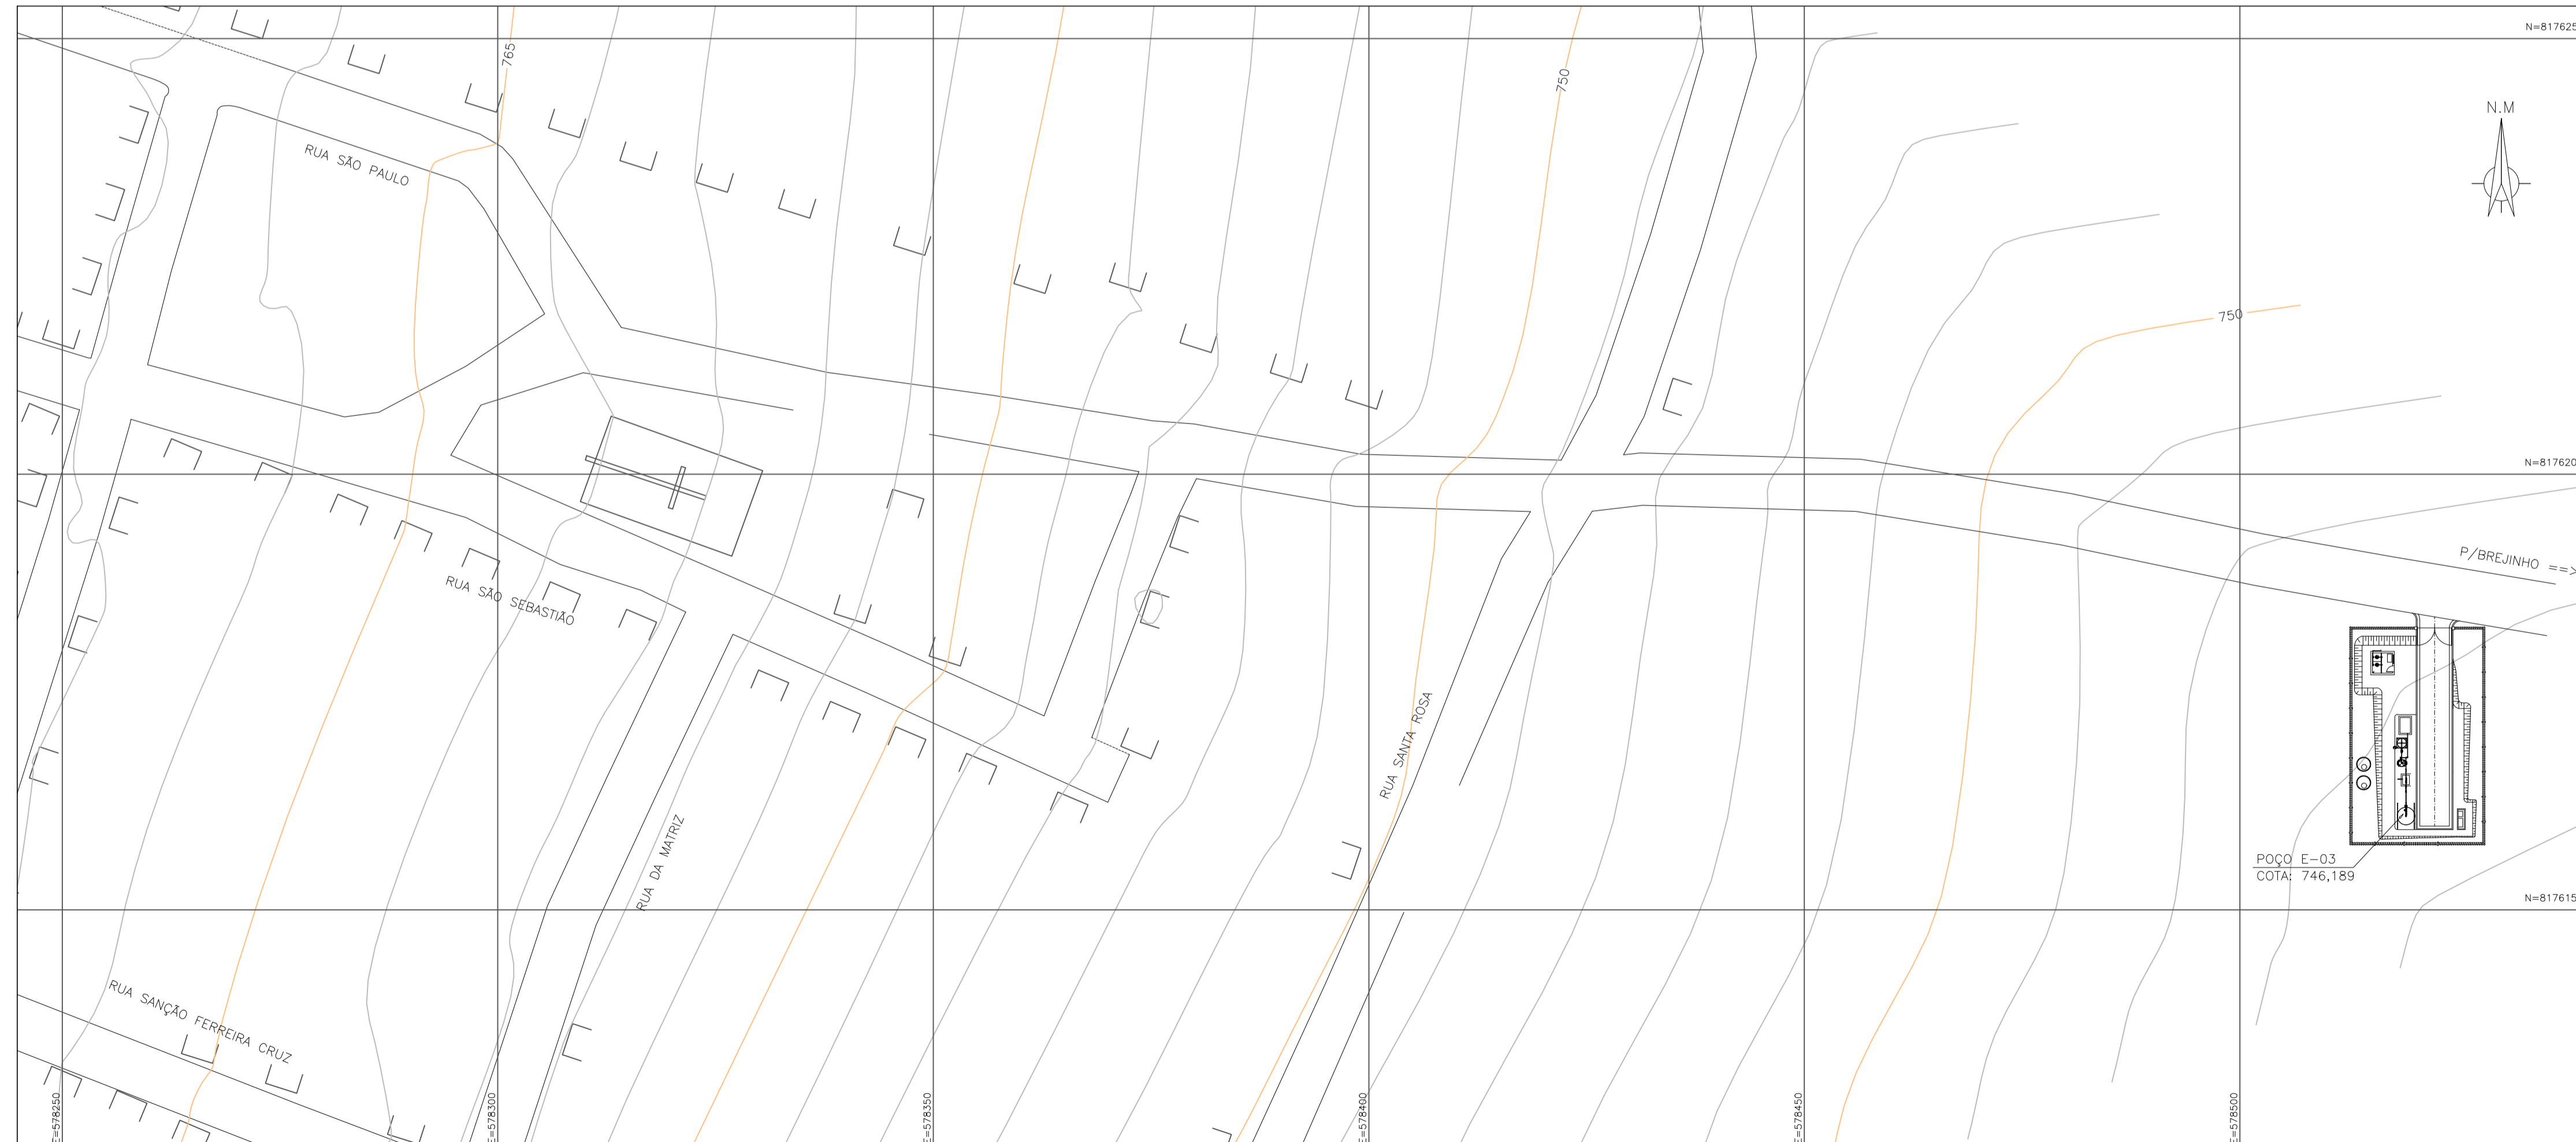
N=817625

N.M

765

750

RUA SÃO PAULO

750

N=817620

P/BREJINHO ==>

RUA SÃO SEBASTIÃO

RUA SANTA ROSA

POÇO E-03
COTA: 746,189

RUA DA MATRIZ

N=817615

RUA SANÇÃO FERREIRA CRUZ

E=578250

E=578300

E=578350

E=578400

E=578450

E=578500